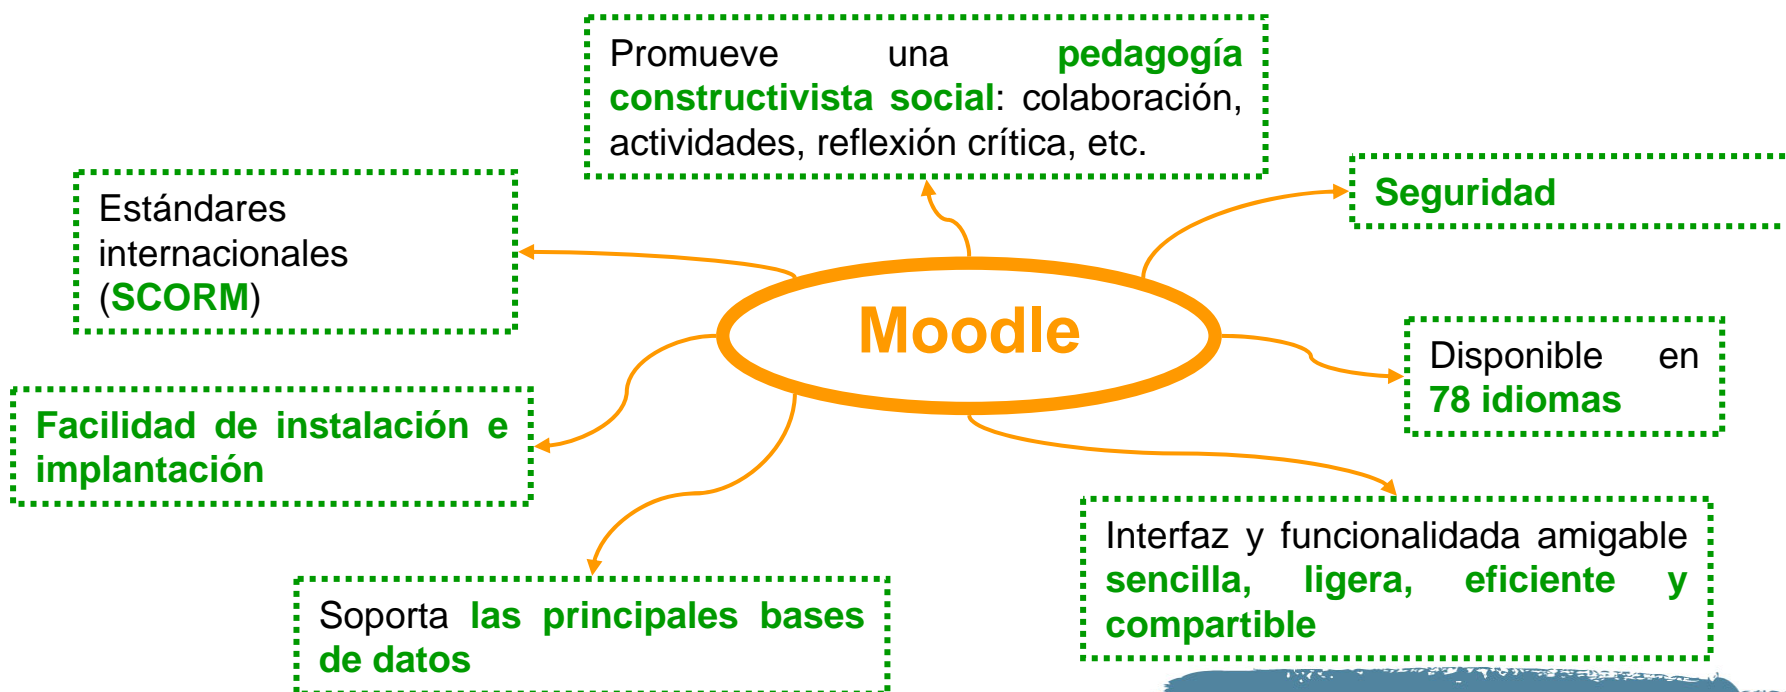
Promueve una pedagogía constructivista social: colaboración, actividades, reflexión crítica, etc.

Estándares internacionales (SCORM)

Seguridad

Moodle

Disponible en 78 idiomas

Facilidad de instalación e implantación

Interfaz y funcionalidada amigable sencilla, ligera, eficiente y compartible

Soporta las principales bases de datos